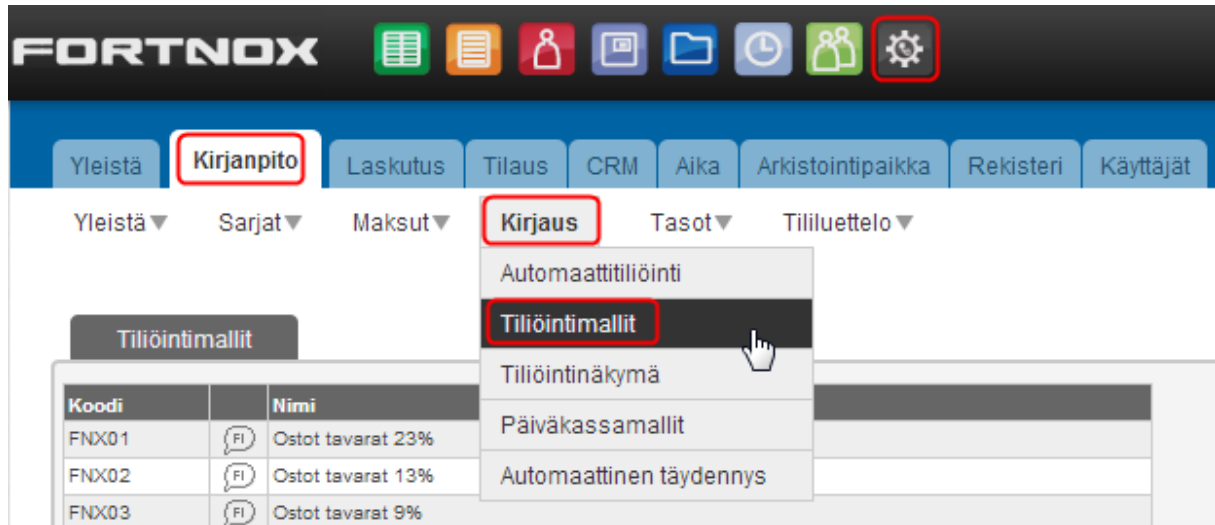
FORTNOX

Yleistä | Kirjanpito | Laskutus | Tilaus | CRM | Aika | Arkistointipaikka | Rekisteri | Käyttäjät

Yleistä▼ Sarjat▼ Maksut▼ Kirjaus Tasot▼ Tililuettelo▼

Automaattitiliöinti
Tiliöintimallit
Tiliöintinäkymä
Päiväkassamallit
Automaattinen täydennys

Tiliöintimallit

| Koodi | | Nimi |
|---|---|---|
| FNX01 | FI | Ostot tavarat 23% |
| FNX02 | FI | Ostot tavarat 13% |
| FNX03 | FI | Ostot tavarat 9% |